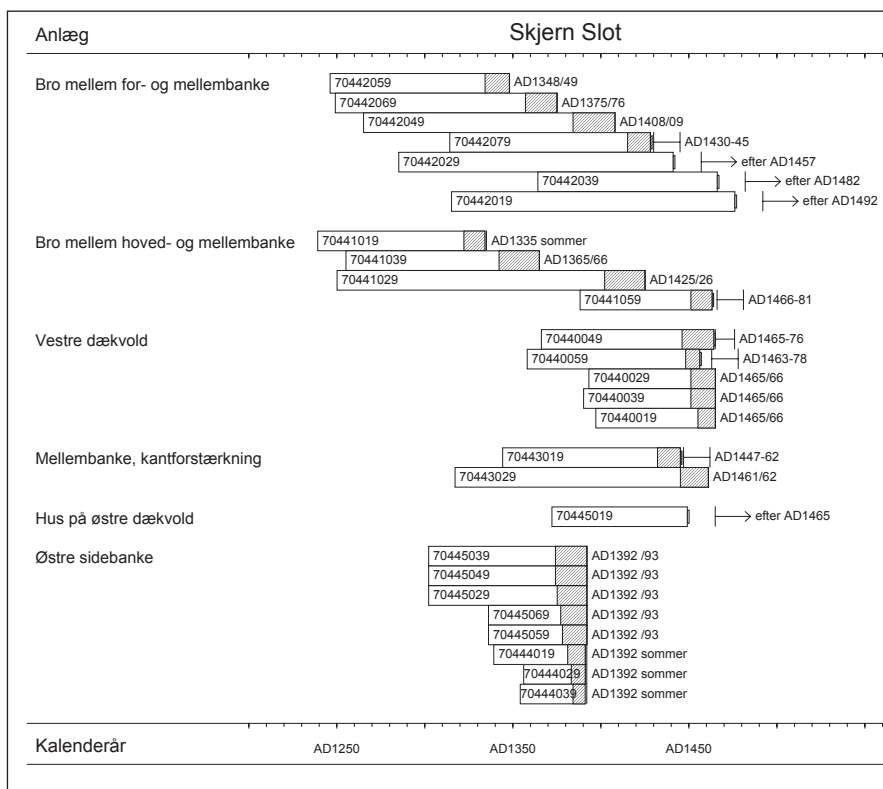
Anlæg

Skjern Slot

Bro mellem for- og mellembanke

70442059 AD1348/49
70442069 AD1375/76
70442049 AD1408/09
70442079 AD1430-45
70442029 efter AD1457
70442039 efter AD1482
70442019 efter AD1492

Bro mellem hoved- og mellembanke

70441019 AD1335 sommer
70441039 AD1365/66
70441029 AD1425/26
70441059 AD1466-81

Vestre dækvold

70440049 AD1465-76
70440059 AD1463-78
70440029 AD1465/66
70440039 AD1465/66
70440019 AD1465/66

Mellembanke, kantforstærkning

70443019 AD1447-62
70443029 AD1461/62

Hus på østre dækvold

70445019 efter AD1465

Østre sidebanke

70445039 AD1392 /93
70445049 AD1392 /93
70445029 AD1392 /93
70445069 AD1392 /93
70445059 AD1392 /93
70444019 AD1392 sommer
70444029 AD1392 sommer
70444039 AD1392 sommer

Kalenderår

AD1250 AD1350 AD1450